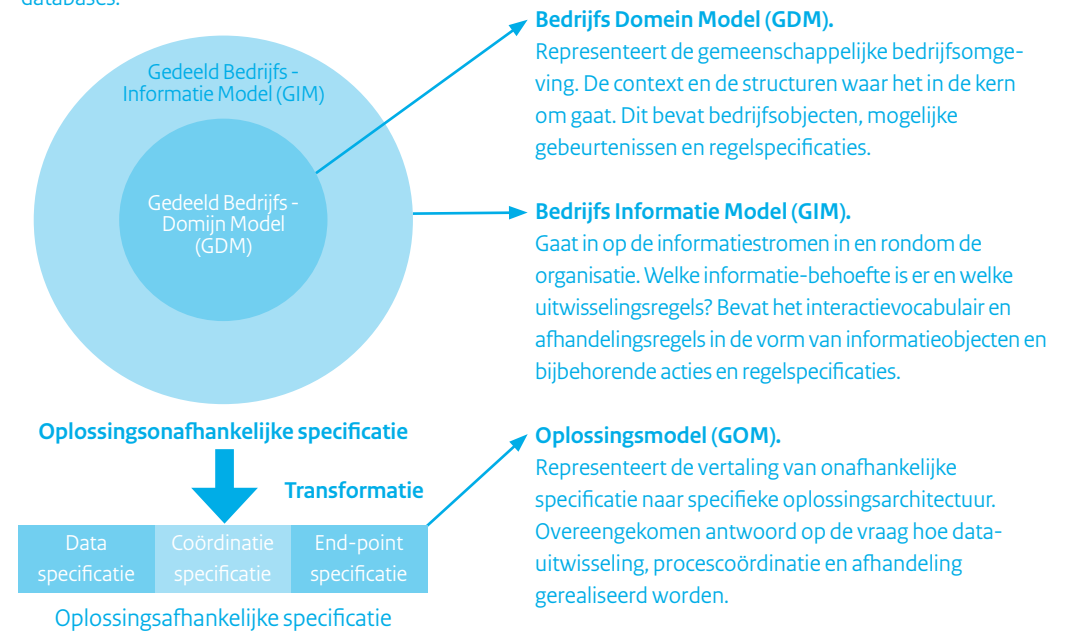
databases.

Gedeeld Bedrijfs - Informatie Model (GIM)

Gedeeld Bedrijfs - Domijn Model (GDM)

Oplossingsonafhankelijke specificatie

Transformatie

| Data specificatie | Coördinatie specificatie | End-point specificatie |
|---|---|---|

Oplossingsafhankelijke specificatie

Bedrijfs Domein Model (GDM).
Representeert de gemeenschappelijke bedrijfsomgeving. De context en de structuren waar het in de kern om gaat. Dit bevat bedrijfsobjecten, mogelijke gebeurtenissen en regelspecificaties.

Bedrijfs Informatie Model (GIM).
Gaat in op de informatiestromen in en rondom de organisatie. Welke informatie-behoefte is er en welke uitwisselingsregels? Bevat het interactievocabulair en afhandelingsregels in de vorm van informatieobjecten en bijbehorende acties en regelspecificaties.

Oplossingsmodel (GOM).
Representeert de vertaling van onafhankelijke specificatie naar specifieke oplossingsarchitectuur. Overeengekomen antwoord op de vraag hoe datauitwisseling, procescoördinatie en afhandeling gerealiseerd worden.